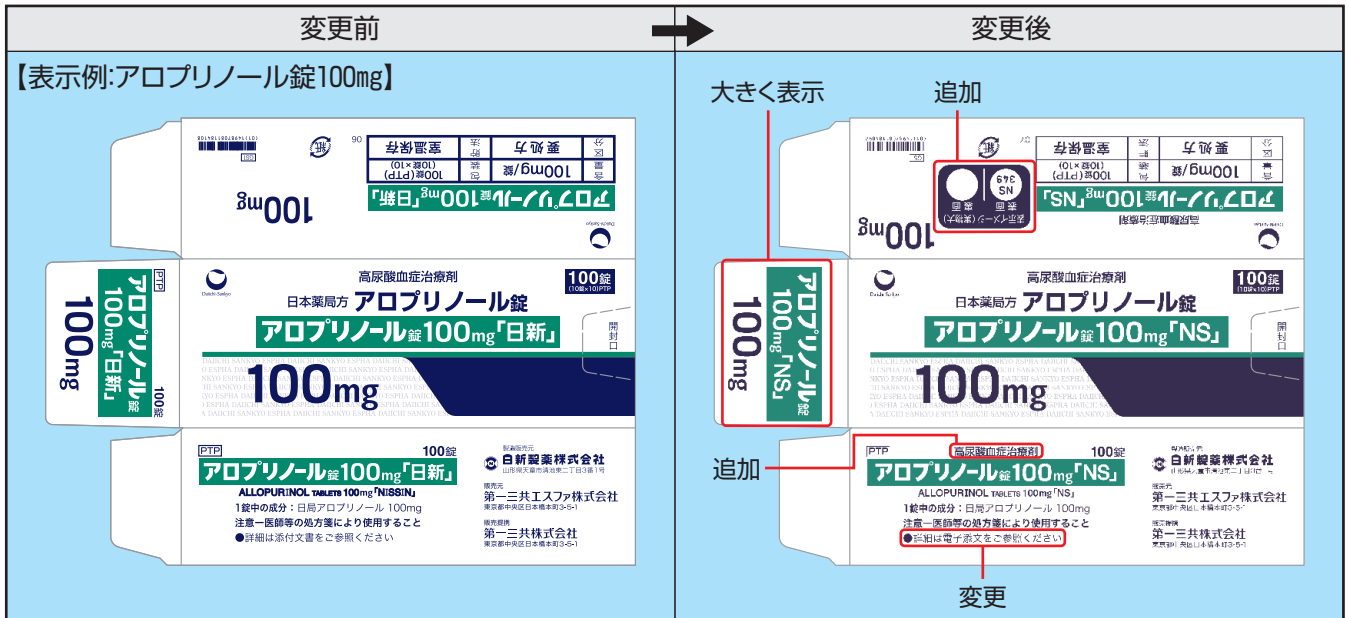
変更前

【表示例:アロプリノール錠100mg】

100mg
アロプリノール錠100mg「日新」
100mg/錠
要処方
室温保存
100錠(PTP)(10錠×10)

PTP
アロプリノール錠100mg「日新」
100錠
100mg

高尿酸血症治療剤
日本薬局方 アロプリノール錠
100錠 (10錠×10)PTP
アロプリノール錠100mg「日新」
100mg
開封口

PTP
100錠
アロプリノール錠100mg「日新」
ALLOPURINOL TABLETS 100mg「NISSIN」
1錠中の成分:日局アロプリノール 100mg
注意一医師等の処方箋により使用すること
●詳細は添付文書をご参照ください
製造販売元
日新製薬株式会社
山形県天童市清池東二丁目3番1号
販売元
第一三共エスファ株式会社
東京都中央区日本橋本町3-5-1
販売提携
第一三共株式会社
東京都中央区日本橋本町3-5-1

変更後

大きく表示
追加

100mg
アロプリノール錠100mg「NS」
高尿酸血症治療剤
100mg/錠
要処方
室温保存
100錠(PTP)(10錠×10)
NS 349

アロプリノール錠100mg「NS」
100mg

高尿酸血症治療剤
日本薬局方 アロプリノール錠
100錠 (10錠×10)PTP
アロプリノール錠100mg「NS」
100mg
開封口

追加
PTP
高尿酸血症治療剤
100錠
アロプリノール錠100mg「NS」
ALLOPURINOL TABLETS 100mg「NS」
1錠中の成分:日局アロプリノール 100mg
注意一医師等の処方箋により使用すること
●詳細は電子添文をご参照ください
日新製薬株式会社
第一三共エスファ株式会社
東京都中央区日本橋本町3-5-1
第一三共株式会社
東京都中央区日本橋本町3-5-1

変更